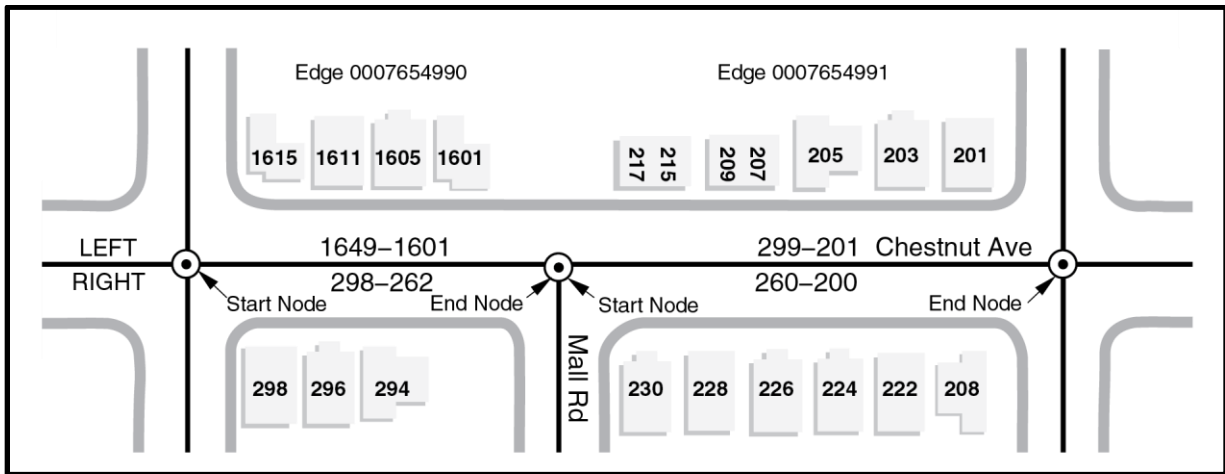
Edge 0007654990

Edge 0007654991

1615 1611 1605 1601

217 215 209 207 205 203 201

LEFT

RIGHT

1649–1601

298–262

299–201 Chestnut Ave

260–200

Start Node

End Node

Start Node

End Node

Mall Rd

298 296 294

230 228 226 224 222 208